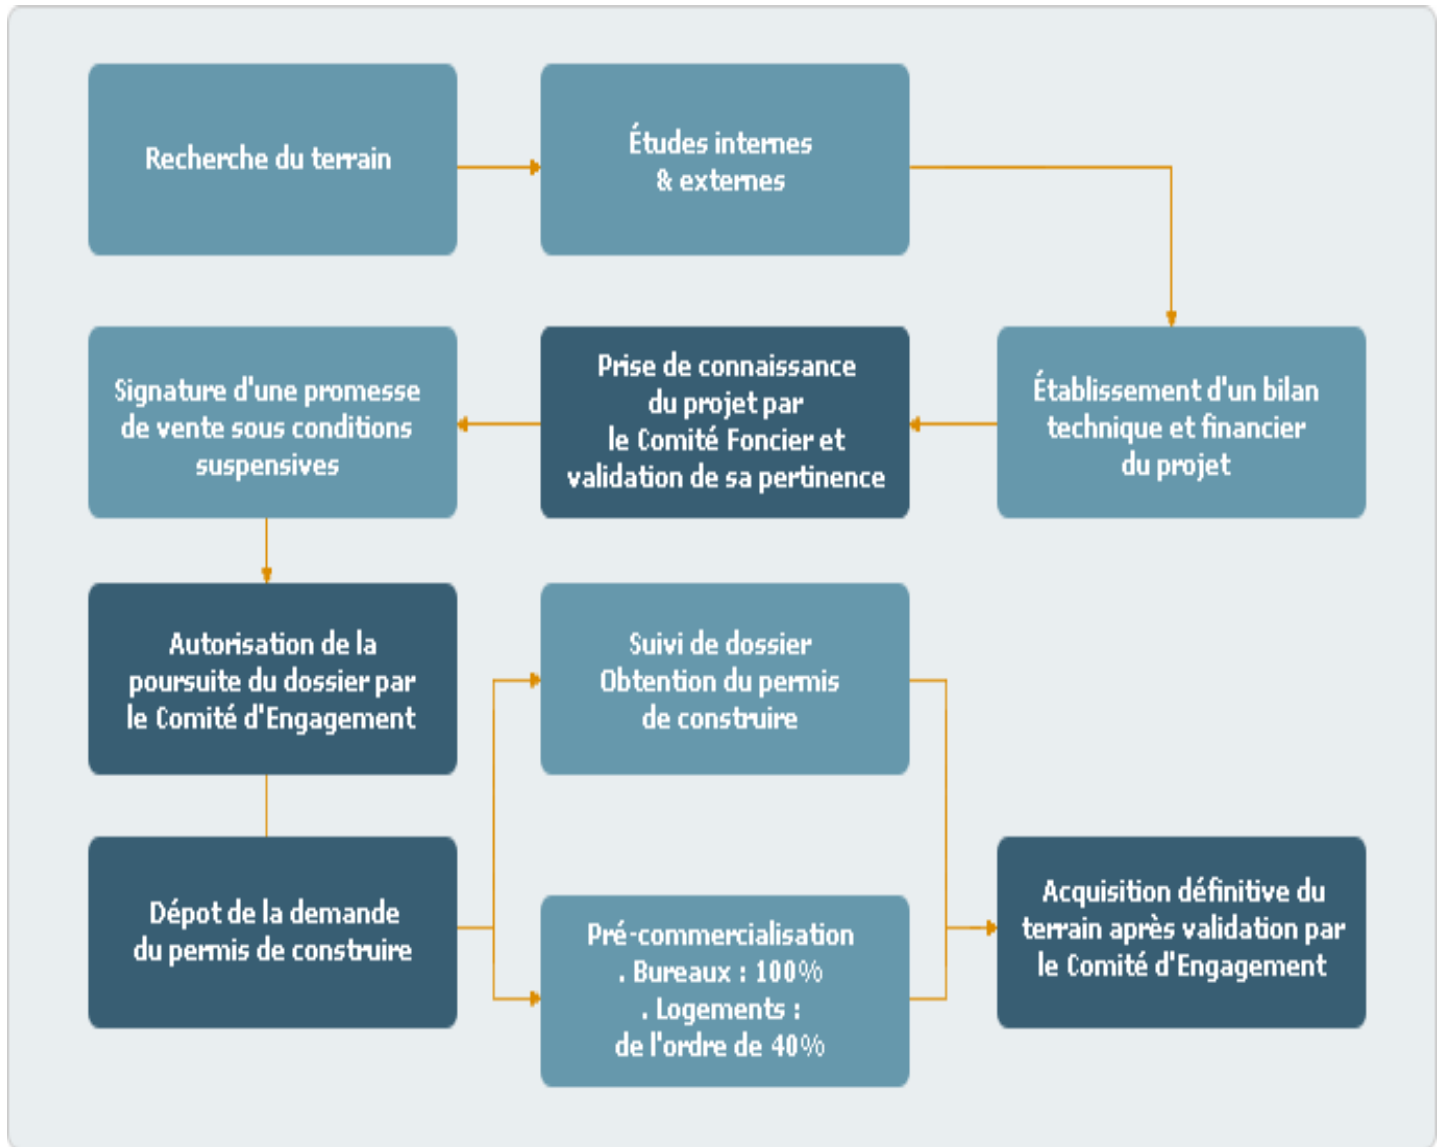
Recherche du terrain

Études internes & externes

Établissement d'un bilan technique et financier du projet

Prise de connaissance du projet par le Comité Foncier et validation de sa pertinence

Signature d'une promesse de vente sous conditions suspensives

Autorisation de la poursuite du dossier par le Comité d'Engagement

Dépot de la demande du permis de construire

Suivi de dossier Obtention du permis de construire

Pré-commercialisation
. Bureaux : 100%
. Logements : de l'ordre de 40%

Acquisition définitive du terrain après validation par le Comité d'Engagement